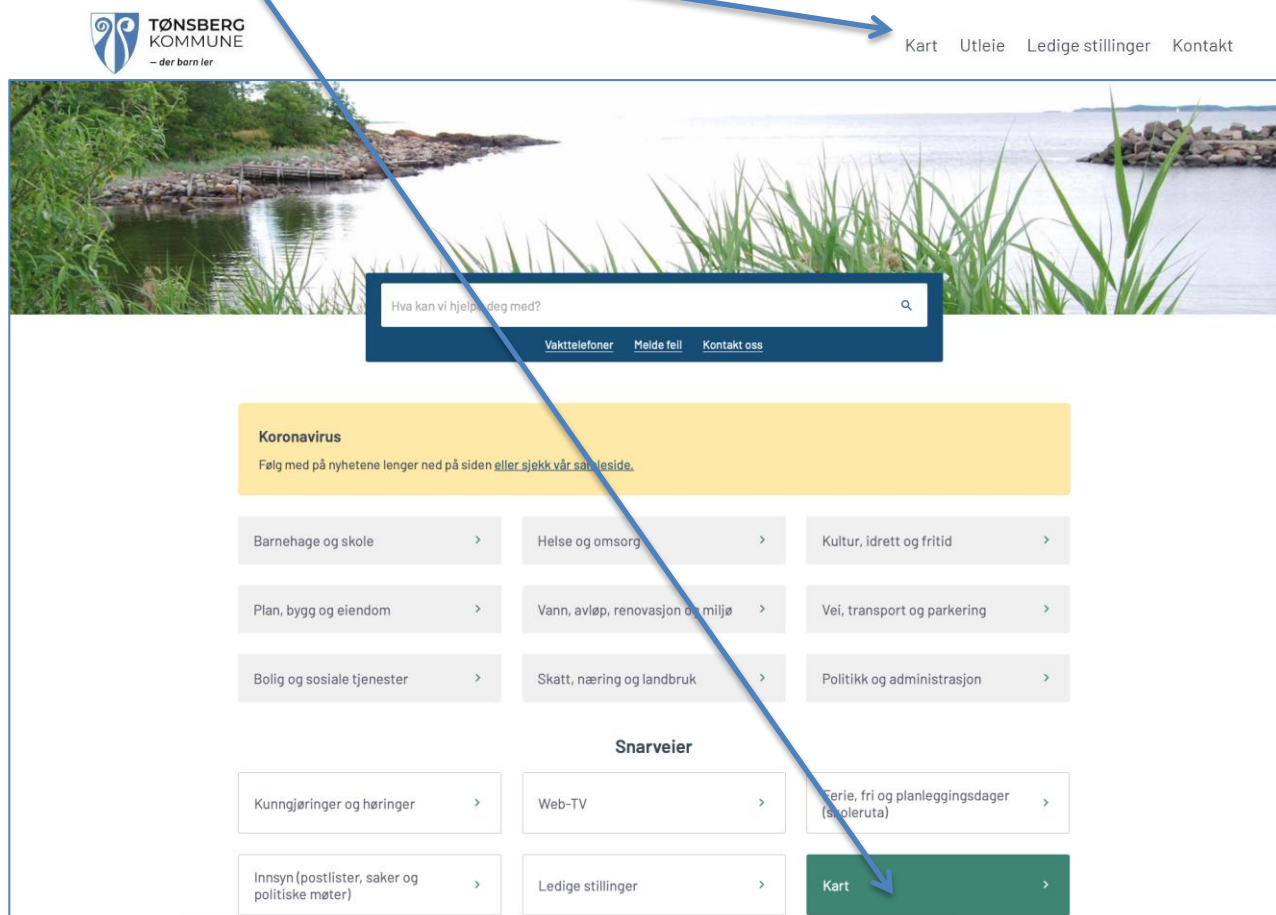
TØNSBERG KOMMUNE
– der barn ler

Kart Utleie Ledige stillinger Kontakt

Hva kan vi hjelpe deg med?

Vakttelefoner Melde feil Kontakt oss

Koronavirus
Følg med på nyhetene lenger ned på siden eller sjekk vår samleside.

Barnehage og skole >
Helse og omsorg >
Kultur, idrett og fritid >
Plan, bygg og eiendom >
Vann, avløp, renovasjon og miljø >
Vei, transport og parkering >
Bolig og sosiale tjenester >
Skatt, næring og landbruk >
Politikk og administrasjon >

Snarveier

Kunngjøringer og høringer >
Web-TV >
Ferie, fri og planleggingsdager (skoleruta) >
Innsyn (postlister, saker og politiske møter) >
Ledige stillinger >
Kart >